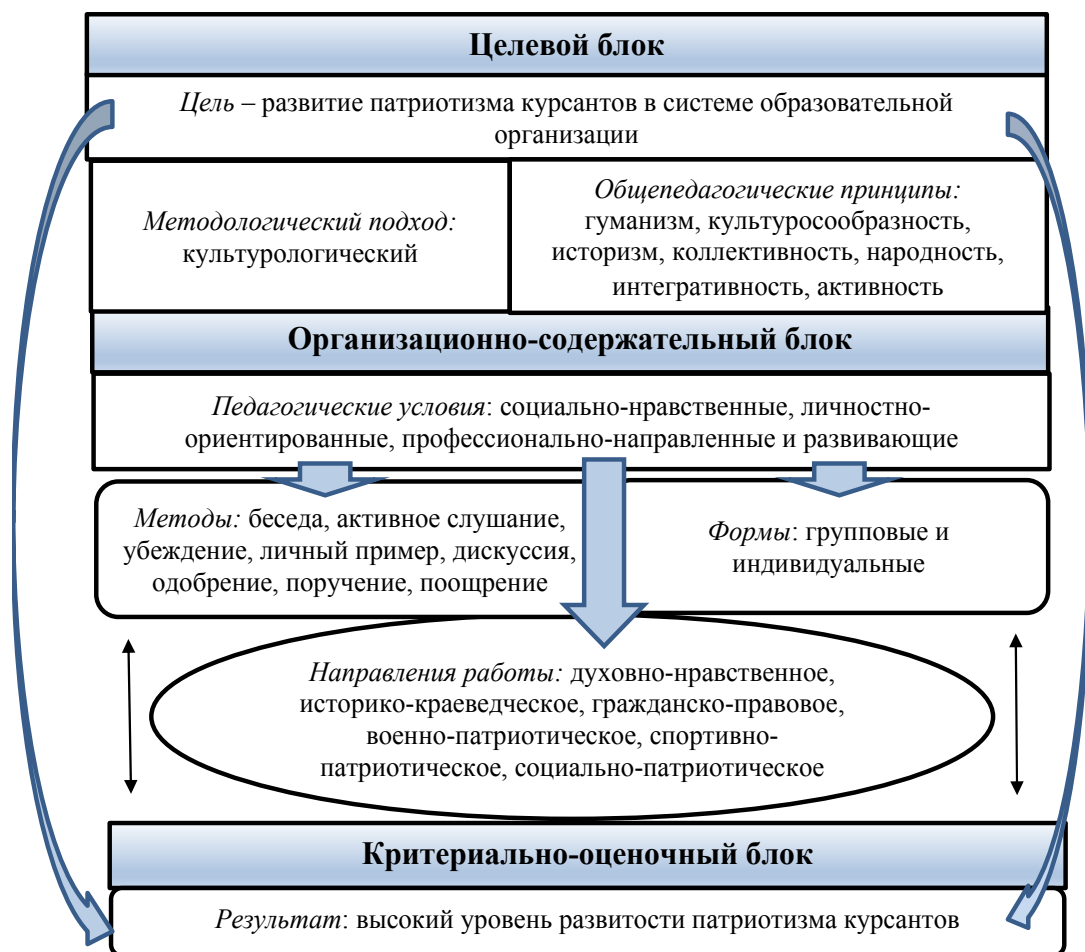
Целевой блок

Цель – развитие патриотизма курсантов в системе образовательной организации

Методологический подход: культурологический

Общепедагогические принципы: гуманизм, культуросообразность, историзм, коллективность, народность, интегративность, активность

Организационно-содержательный блок

Педагогические условия: социально-нравственные, личностно-ориентированные, профессионально-направленные и развивающие

Методы: беседа, активное слушание, убеждение, личный пример, дискуссия, одобрение, поручение, поощрение

Формы: групповые и индивидуальные

Направления работы: духовно-нравственное, историко-краеведческое, гражданско-правовое, военно-патриотическое, спортивно-патриотическое, социально-патриотическое

Критериально-оценочный блок

Результат: высокий уровень развитости патриотизма курсантов